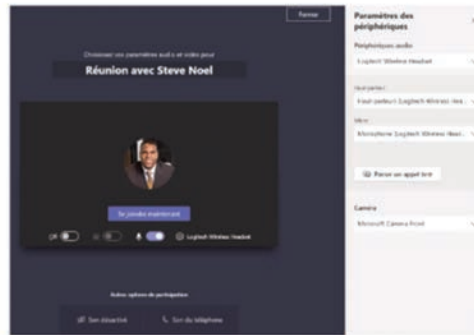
Fermer

Choisissez vos paramètres audio et vidéo pour

Réunion avec Steve Noel

Se joindre maintenant

Logitech Wireless Headset

Autres options de participation

Son désactivé

Son du téléphone

Paramètres des périphériques

Périphériques audio

Logitech Wireless Headset

Haut-parleur

Haut-parleur (Logitech Wireless Hea...

Micro

Microphone (Logitech Wireless Head...

Passer un appel test

Caméra

Microsoft Camera Front